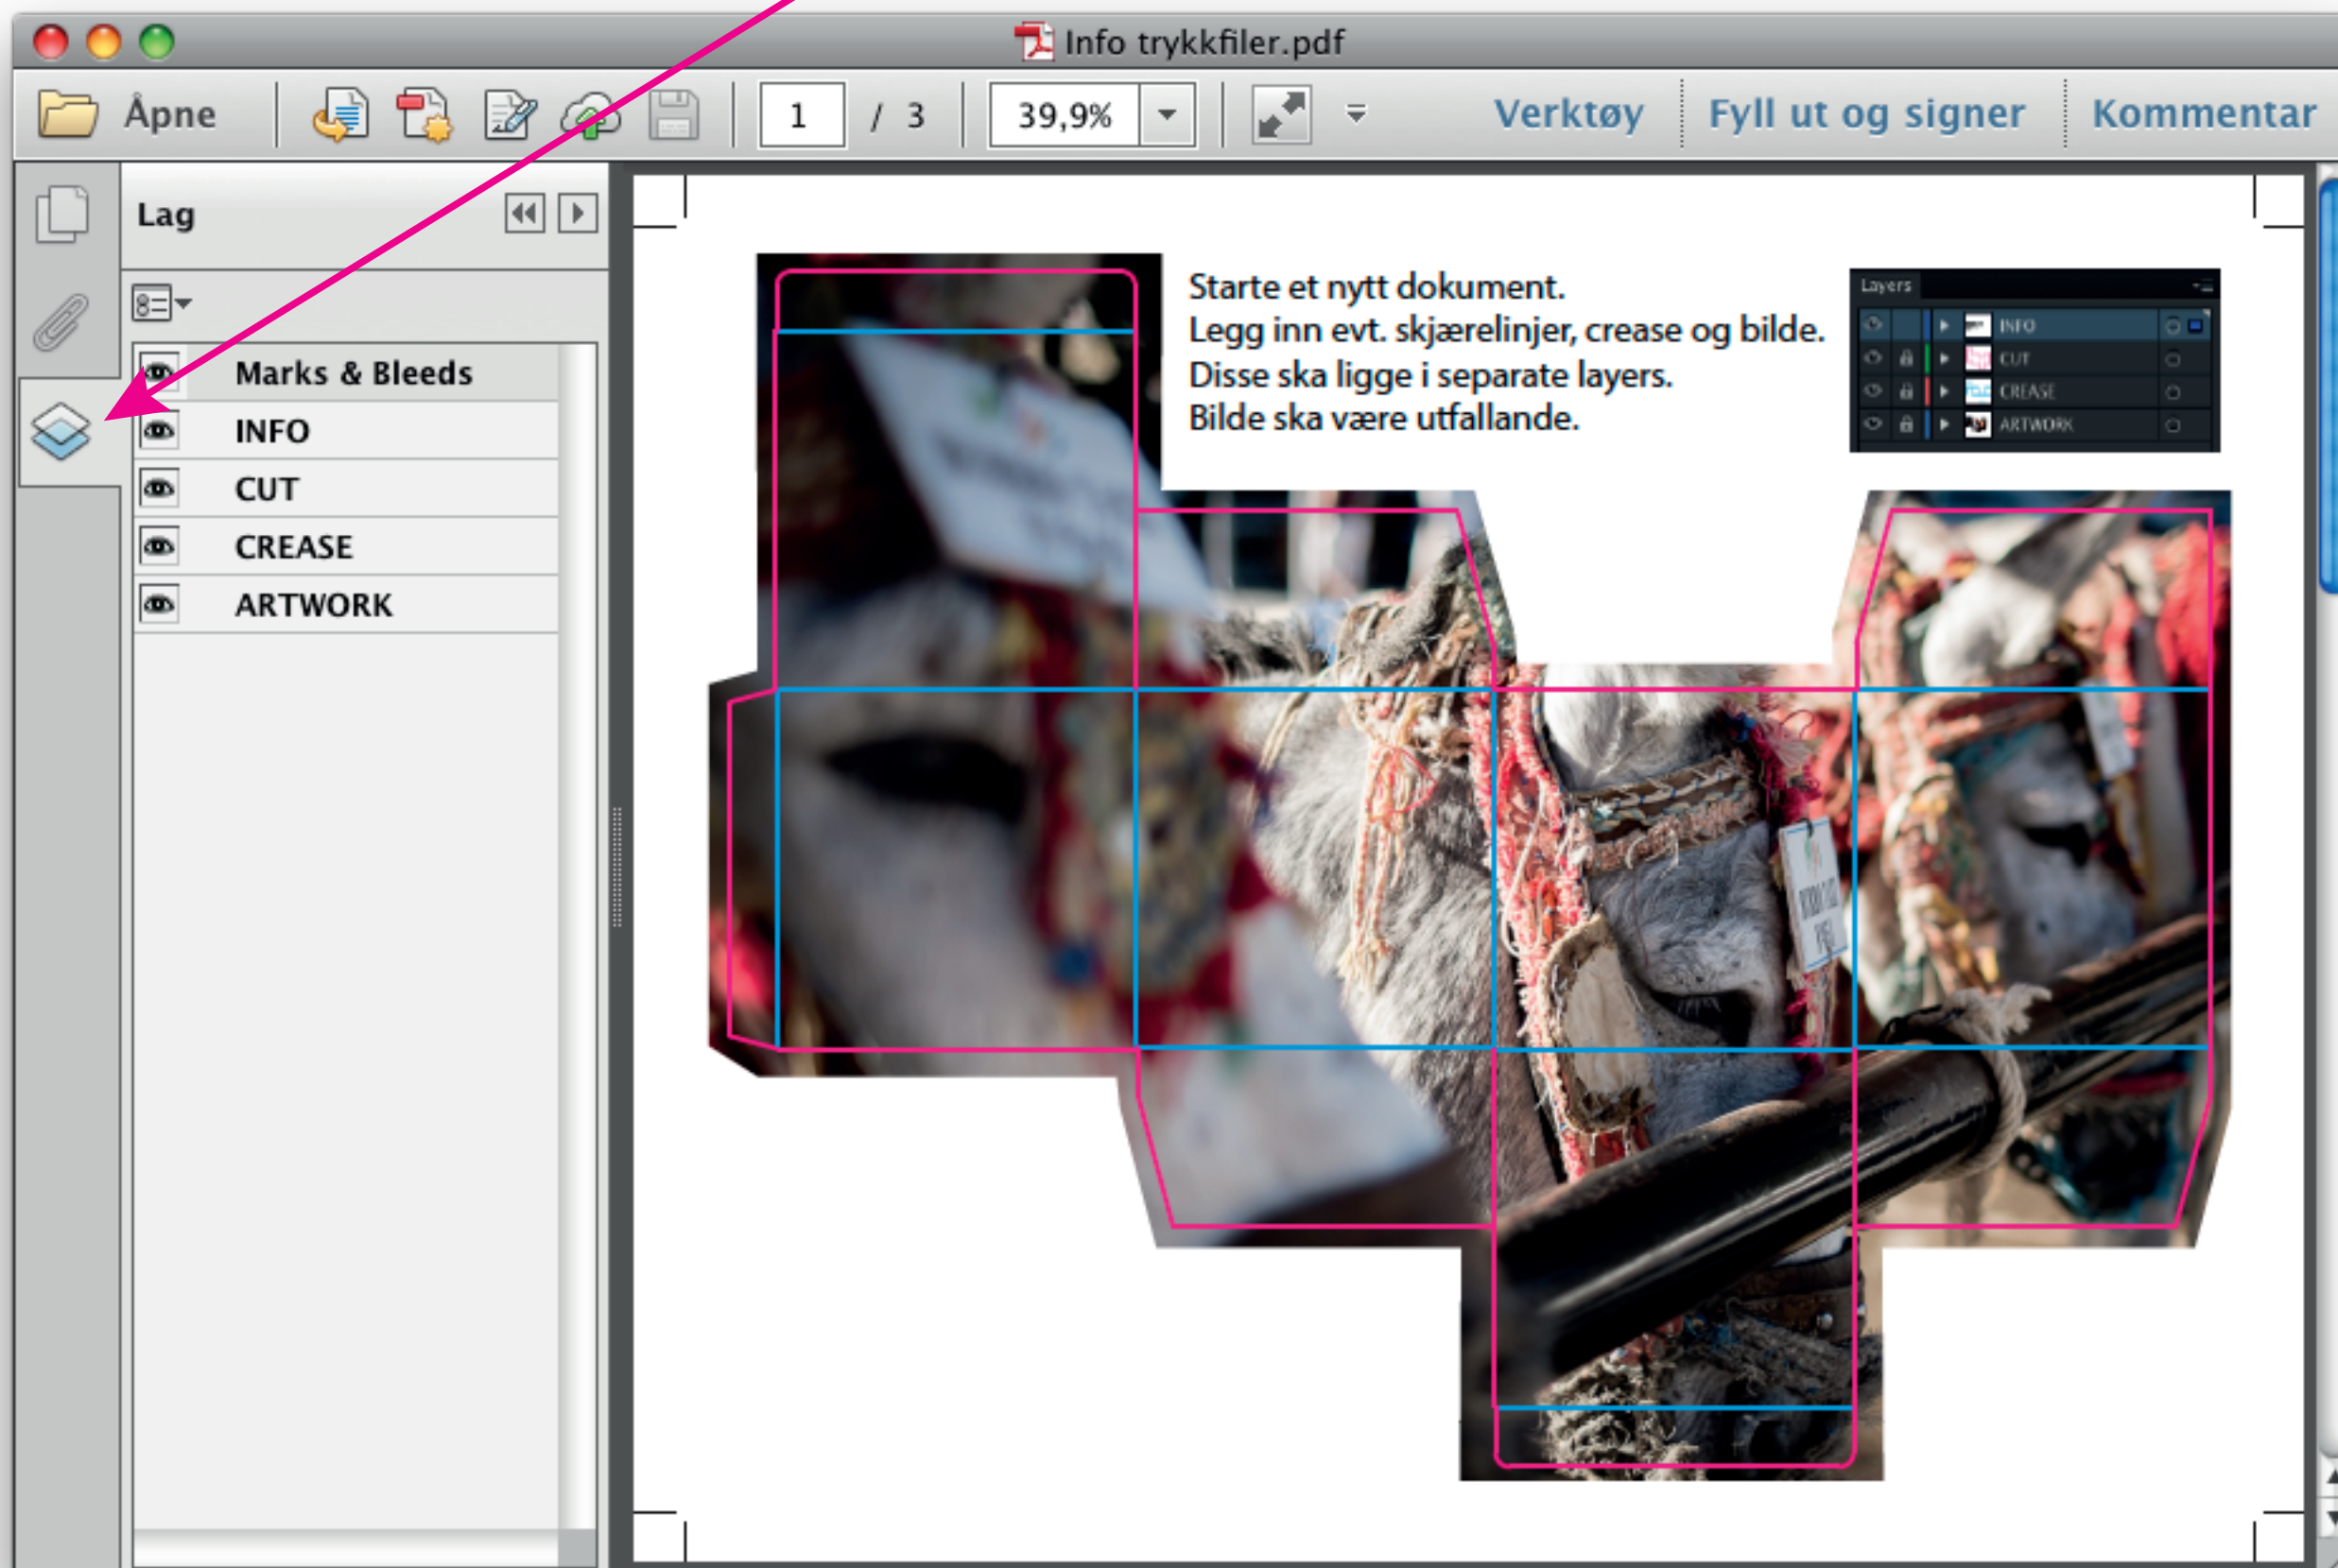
Info trykkfiler.pdf

Åpne

1 / 3

39,9%

Verktøy

Fyll ut og signer

Kommentar

Lag

Marks & Bleeds

INFO

CUT

CREASE

ARTWORK

Starte et nytt dokument.
Legg inn evt. skjærelinjer, crease og bilde.
Disse ska ligge i separate layers.
Bilde ska være utfallande.

Layers

INFO

CUT

CREASE

ARTWORK